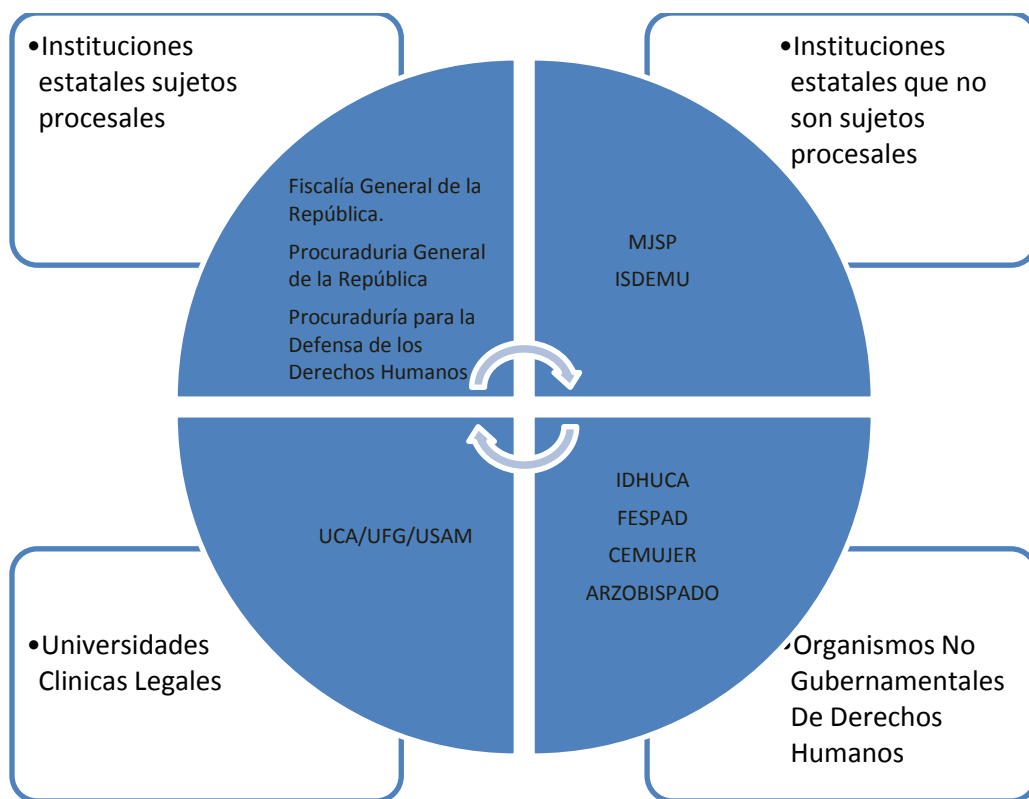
•Instituciones estatales sujetos procesales

•Instituciones estatales que no son sujetos procesales

Fiscalía General de la República.

Procuraduria General de la República

Procuraduría para la Defensa de los Derechos Humanos

MJSP

ISDEMU

UCA/UFG/USAM

IDHUCA

FESPAD

CEMUJER

ARZOBISPADO

•Universidades Clinicas Legales

•Organismos No Gubernamentales De Derechos Humanos